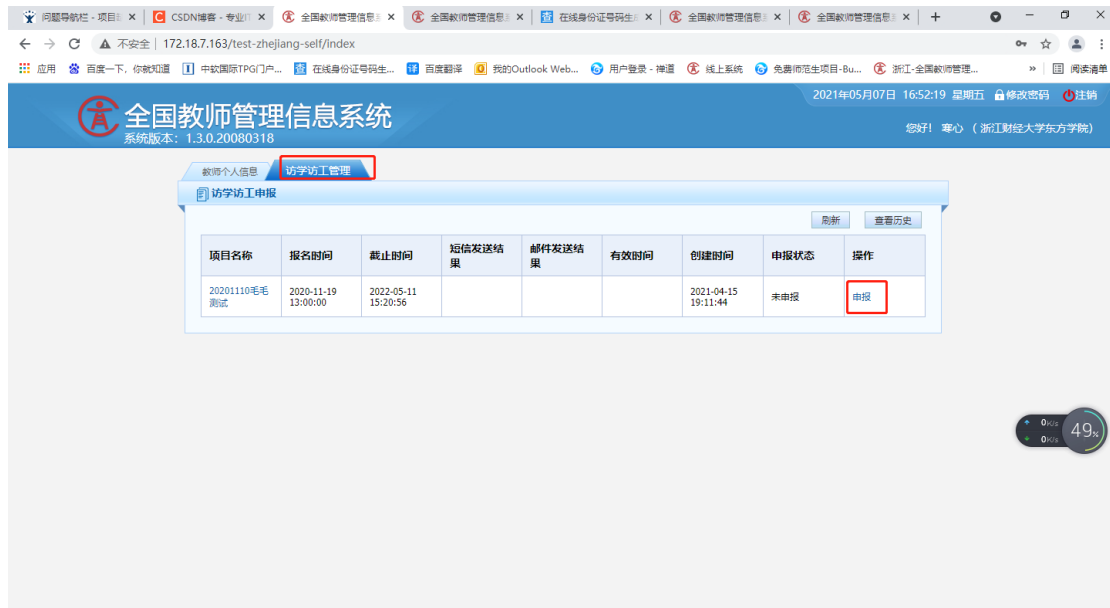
问题导航栏 - 项目 × | CSDN博客 - 专业 × | 全国教师管理信息 × | 全国教师管理信息 × | 在线身份证号码生 × | 全国教师管理信息 × | 全国教师管理信息 × | +

不安全 | 172.18.7.163/test-zhejiang-self/index

应用 百度一下，你就知道 中软国际TPG门户... 在线身份证号码生... 百度翻译 我的Outlook Web... 用户登录 - 禅道 线上系统 免费师范生项目-Bu... 浙江-全国教师管理... » 阅读清单

全国教师管理信息系统
系统版本：1.3.0.20080318

2021年05月07日 16:52:19 星期五 修改密码 注销

您好！ 骞心 （浙江财经大学东方学院）

教师个人信息 访学访工管理

访学访工申报

刷新 查看历史

| 项目名称 | 报名时间 | 截止时间 | 短信发送结果 | 邮件发送结果 | 有效时间 | 创建时间 | 申报状态 | 操作 |
|---|---|---|---|---|---|---|---|---|
| 20201110毛毛测试 | 2020-11-19 13:00:00 | 2022-05-11 15:20:56 | | | | 2021-04-15 19:11:44 | 未申报 | 申报 |

0K/s
0K/s
49%